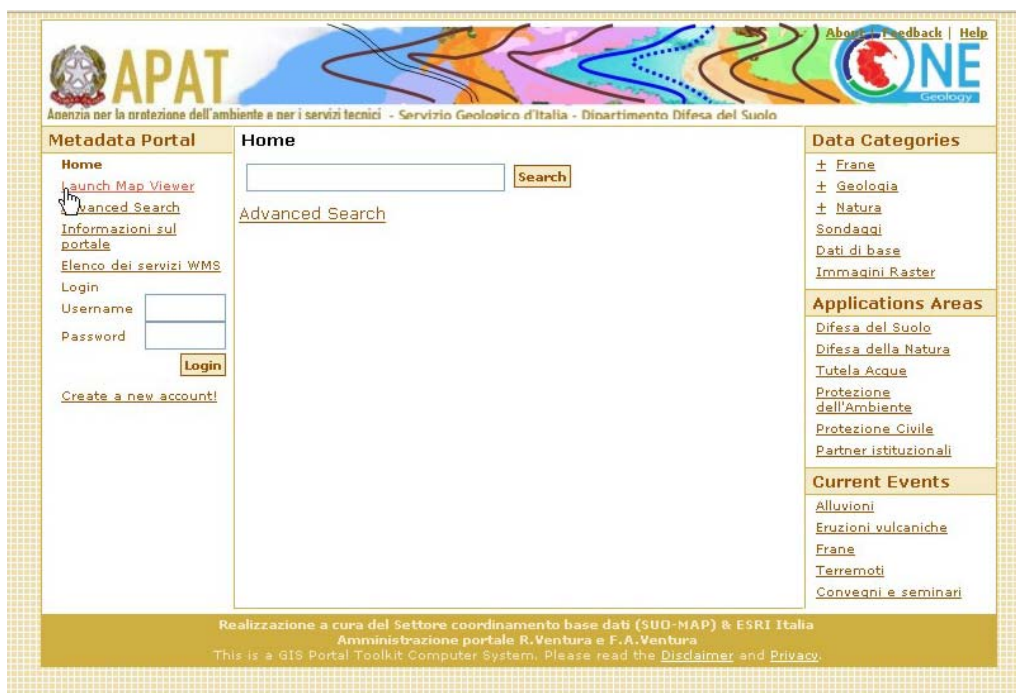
APAT

About | Feedback | Help

ONE Geology

Agenzia per la protezione dell'ambiente e per i servizi tecnici - Servizio Geologico d'Italia - Dipartimento Difesa del Suolo

Metadata Portal

Home
Launch Map Viewer
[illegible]vanced Search
Informazioni sul portale
Elenco dei servizi WMS
Login
Username
Password
Login
Create a new account!

Home

Search

Advanced Search

Data Categories

+ Frane
+ Geologia
+ Natura
Sondaggi
Dati di base
Immagini Raster

Applications Areas

Difesa del Suolo
Difesa della Natura
Tutela Acque
Protezione dell'Ambiente
Protezione Civile
Partner istituzionali

Current Events

Alluvioni
Eruzioni vulcaniche
Frane
Terremoti
Convegni e seminari

Realizzazione a cura del Settore coordinamento base dati (SUO-MAP) & ESRI Italia
Amministrazione portale R.Ventura e F.A.Ventura
This is a GIS Portal Toolkit Computer System. Please read the Disclaimer and Privacy.